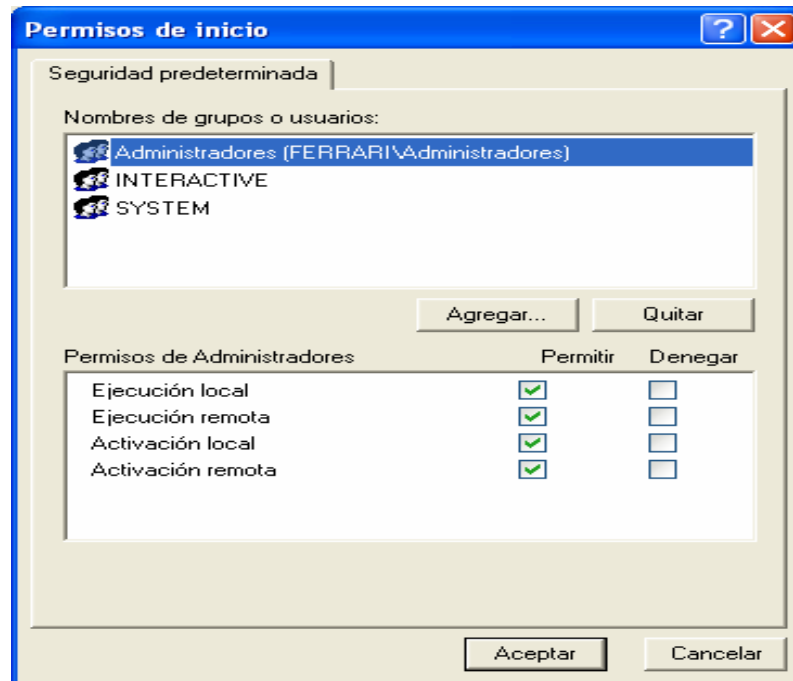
Permisos de inicio

?

Seguridad predeterminada

Nombres de grupos o usuarios:

Administradores (FERRARI\Administradores)
INTERACTIVE
SYSTEM

Agregar...

Quitar

| Permisos de Administradores | Permitir | Denegar |
|---|---|---|
| Ejecución local | ✓ | |
| Ejecución remota | ✓ | |
| Activación local | ✓ | |
| Activación remota | ✓ | |

Aceptar

Cancelar